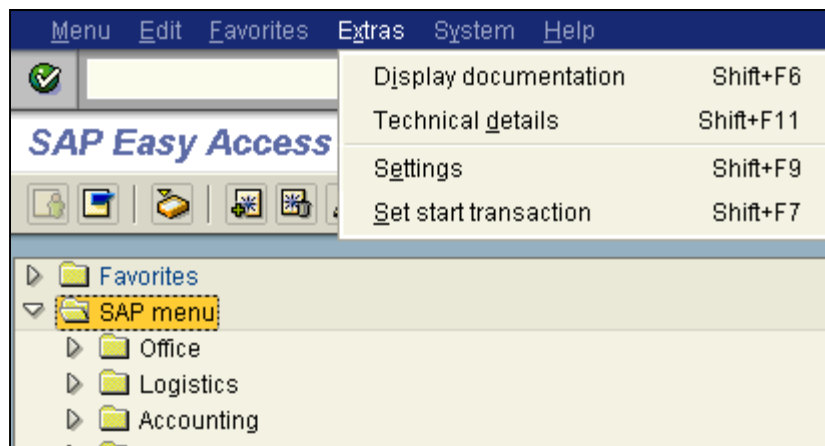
Menu Edit Favorites Extras System Help

Display documentation Shift+F6
Technical details Shift+F11
Settings Shift+F9
Set start transaction Shift+F7

SAP Easy Access

Favorites
SAP menu
Office
Logistics
Accounting